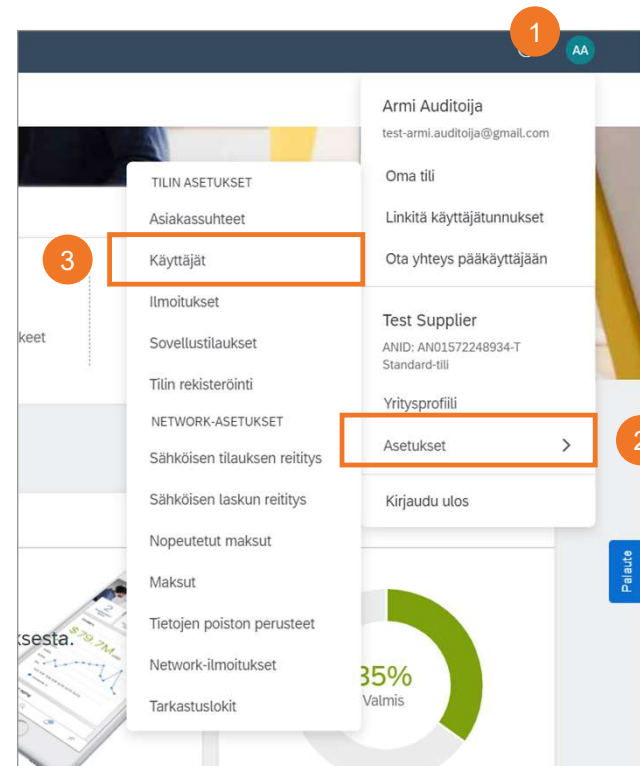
1

AA

Armi Auditoija
test-armi.auditoija@gmail.com

Oma tili

Linkitä käyttäjätunnukset

Ota yhteys pääkäyttäjään

Test Supplier
ANID: AN01572248934-T
Standard-tili

Yritysprofiili

Asetukset >

2

Kirjaudu ulos

TILIN ASETUKSET

Asiakassuhteet

3

Käyttäjät

Ilmoitukset

Sovellustilaukset

Tilin rekisteröinti

NETWORK-ASETUKSET

Sähköisen tilauksen reititys

Sähköisen laskun reititys

Nopeutetut maksut

Maksut

Tietojen poiston perusteet

Network-ilmoitukset

Tarkastuslokit

keet

ksesta.

$79.7M

35%
Valmis

Palaute